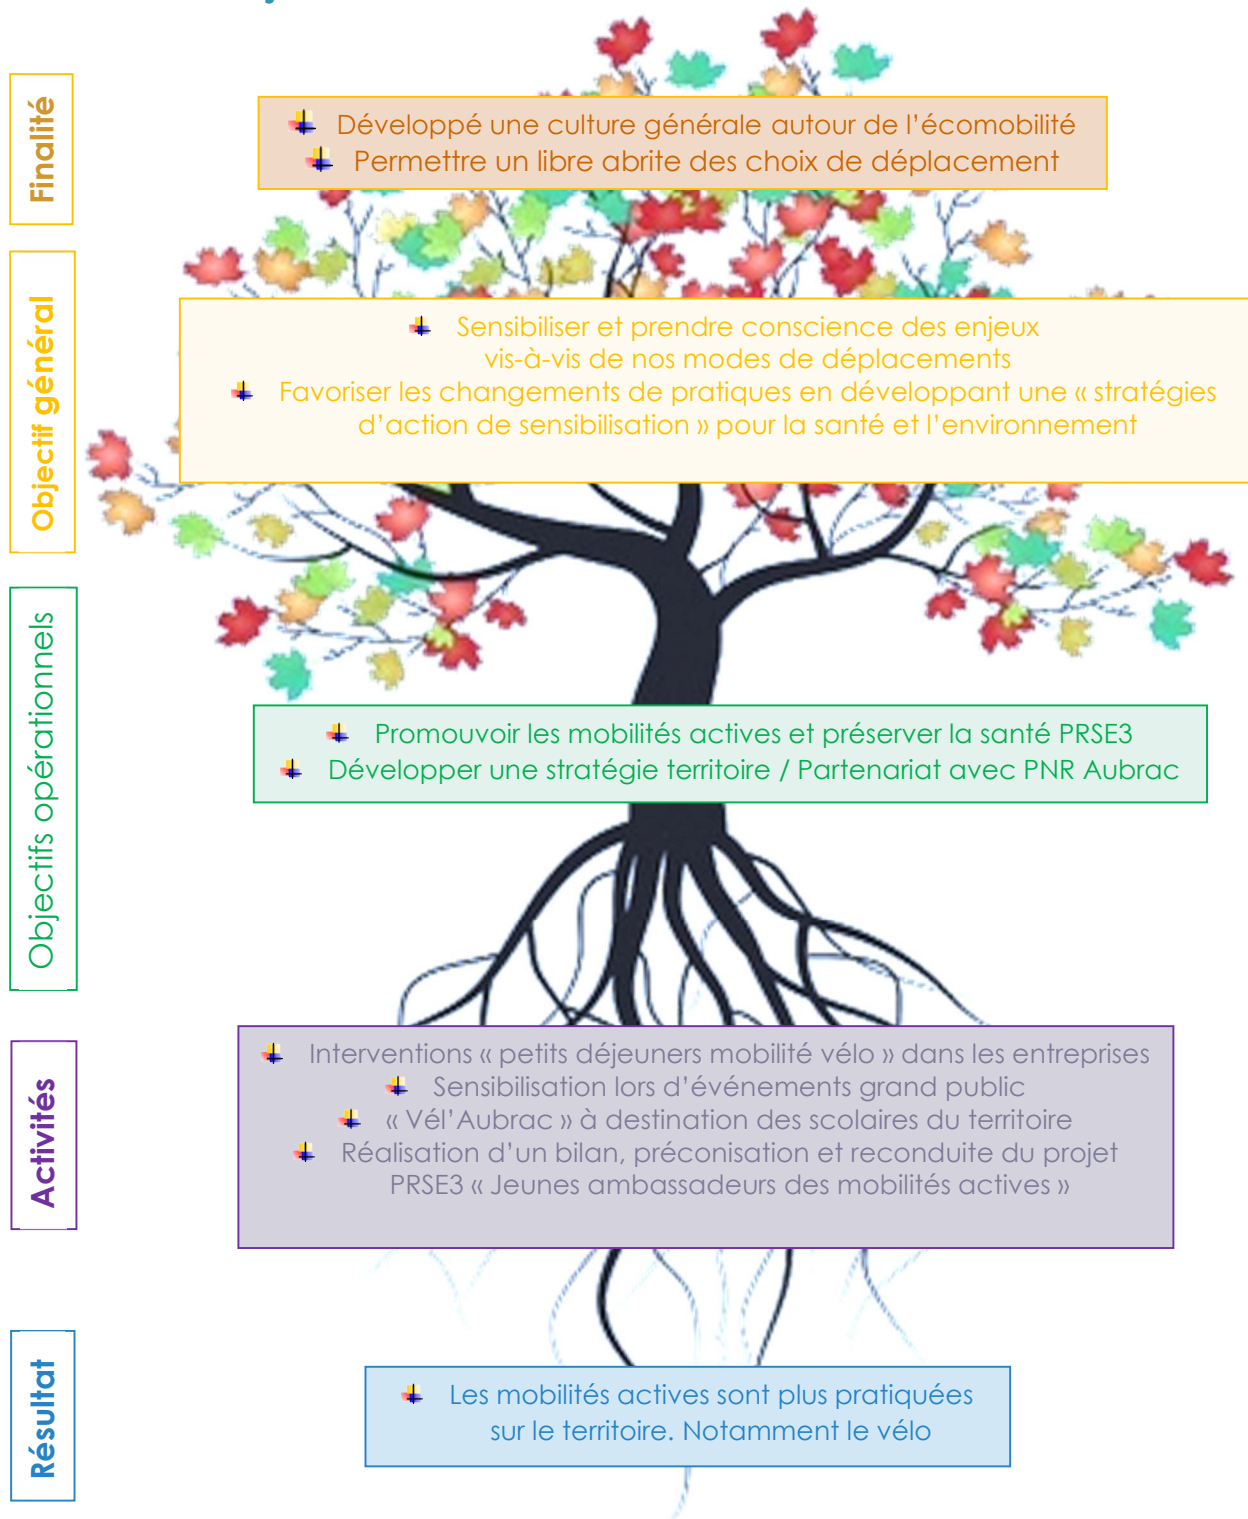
Finalité

Développé une culture générale autour de l'écomobilité
Permettre un libre abrite des choix de déplacement

Objectif général

Sensibiliser et prendre conscience des enjeux vis-à-vis de nos modes de déplacements
Favoriser les changements de pratiques en développant une « stratégies d'action de sensibilisation » pour la santé et l'environnement

Objectifs opérationnels

Promouvoir les mobilités actives et préserver la santé PRSE3
Développer une stratégie territoire / Partenariat avec PNR Aubrac

Activités

Interventions « petits déjeuners mobilité vélo » dans les entreprises
Sensibilisation lors d'événements grand public
« Vél'Aubrac » à destination des scolaires du territoire
Réalisation d'un bilan, préconisation et reconduite du projet PRSE3 « Jeunes ambassadeurs des mobilités actives »

Résultat

Les mobilités actives sont plus pratiquées sur le territoire. Notamment le vélo